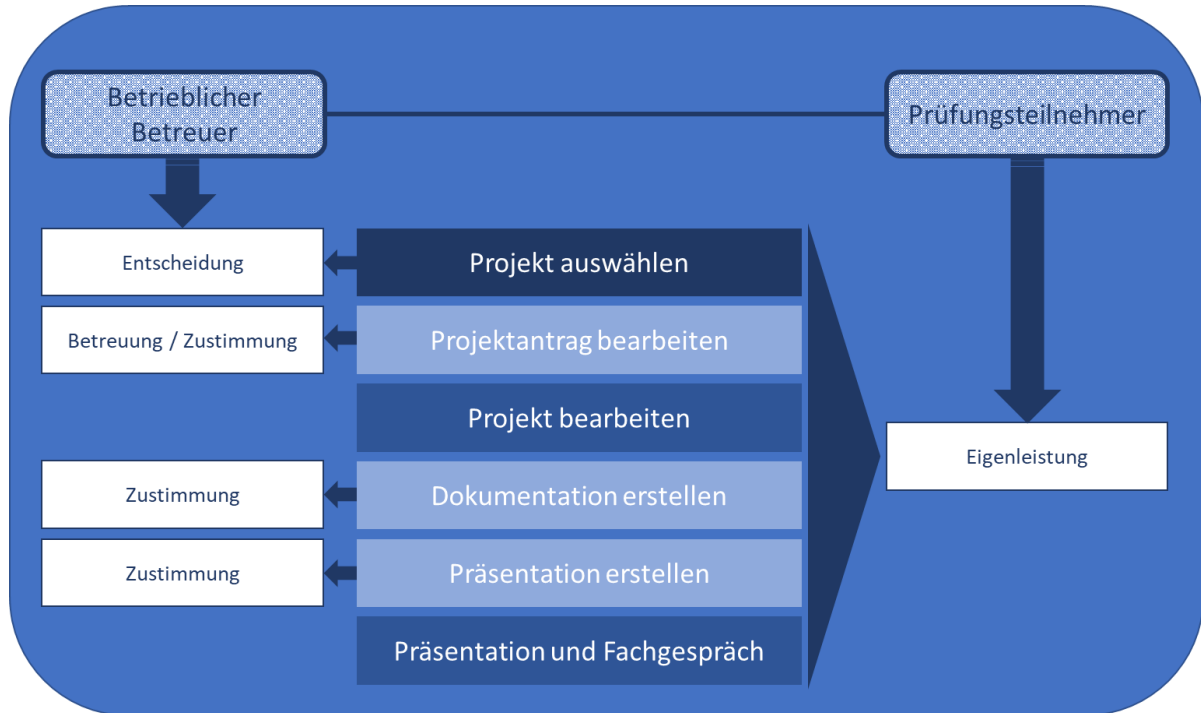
Betrieblicher Betreuer

Prüfungsteilnehmer

Entscheidung

Projekt auswählen

Betreuung / Zustimmung

Projektantrag bearbeiten

Projekt bearbeiten

Eigenleistung

Zustimmung

Dokumentation erstellen

Zustimmung

Präsentation erstellen

Präsentation und Fachgespräch